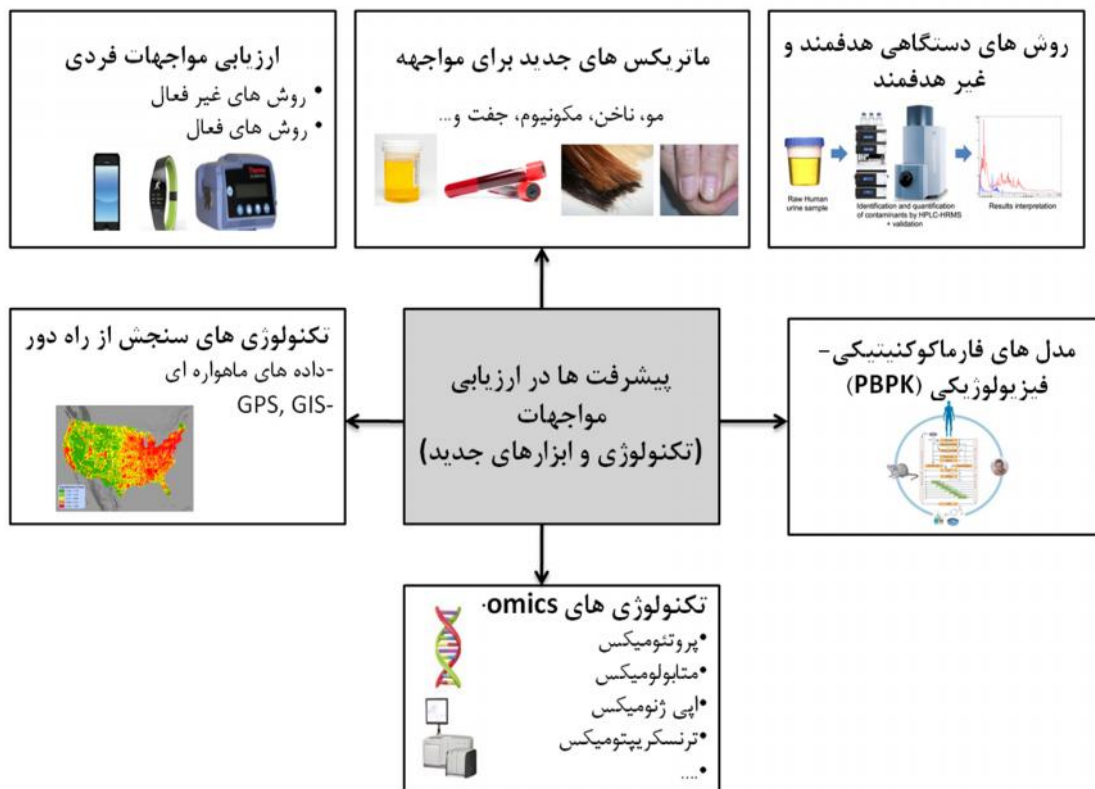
روش های دستگاهی هدفمند و غیر هدفمند

Raw Human urine sample

Identification and quantification of contaminants by HPLC-HRMS + validation

Results interpretation

ماتریکس های جدید برای مواجهه

مو، ناخن، مکونیوم، جفت و...

ارزیابی مواجهات فردی

• روش های غیر فعال
• روش های فعال

تکنولوژی های سنجش از راه دور

-داده های ماهواره ای
-GPS, GIS

پیشرفت ها در ارزیابی مواجهات
(تکنولوژی و ابزارهای جدید)

مدل های فارماکوکنتیکی-فیزیولوژیکی (PBPK)

تکنولوژی های omics

•پروتئومیکس
•متابولومیکس
•اپی ژنومیکس
•ترنسکریپتومیکس
•....